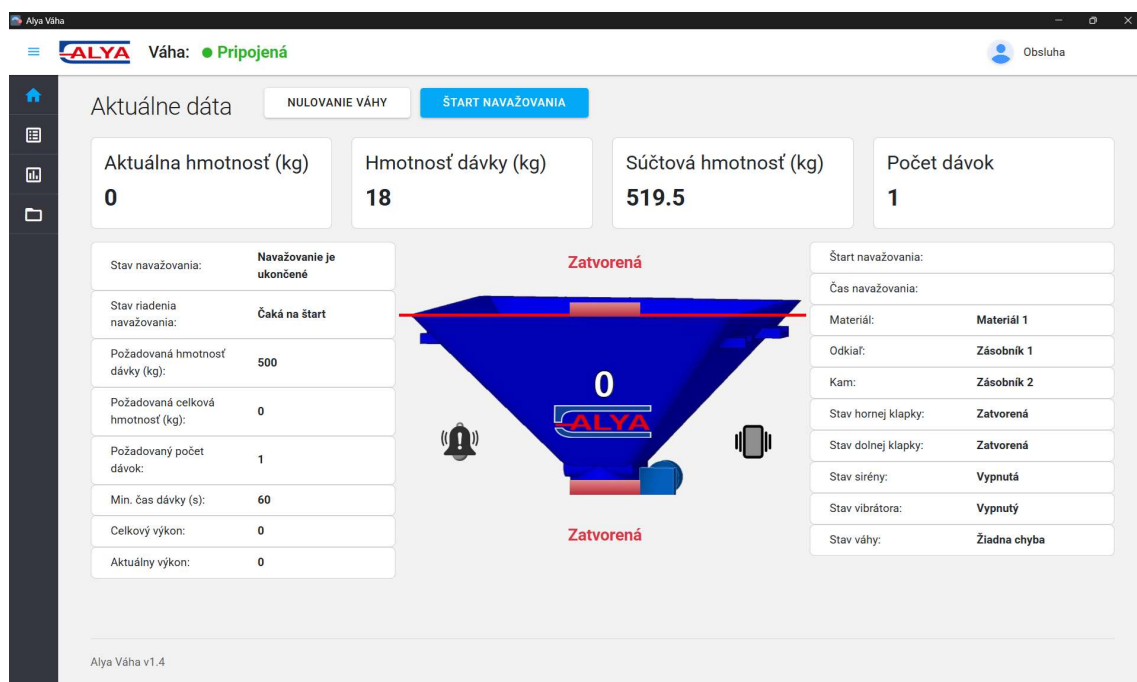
Alya Váha

ALYA Váha: ● Pripojená

Obsluha

Aktuálne dáta NULOVANIE VÁHY ŠTART NAVAŽOVANIA

Aktuálna hmotnosť (kg)
0

Hmotnosť dávky (kg)
18

Súčtová hmotnosť (kg)
519.5

Počet dávok
1

| | |
|---|---|
| Stav navažovania: | Navažovanie je ukončené |
| Stav riadenia navažovania: | Čaká na štart |
| Požadovaná hmotnosť dávky (kg): | 500 |
| Požadovaná celková hmotnosť (kg): | 0 |
| Požadovaný počet dávok: | 1 |
| Min. čas dávky (s): | 60 |
| Celkový výkon: | 0 |
| Aktuálny výkon: | 0 |

Zatvorená

0

ALYA

Zatvorená

| | |
|---|---|
| Štart navažovania: | |
| Čas navažovania: | |
| Materiál: | Materiál 1 |
| Odkiaľ: | Zásobník 1 |
| Kam: | Zásobník 2 |
| Stav hornej klapky: | Zatvorená |
| Stav dolnej klapky: | Zatvorená |
| Stav sirény: | Vypnutá |
| Stav vibrátora: | Vypnutý |
| Stav váhy: | Žiadna chyba |

Alya Váha v1.4